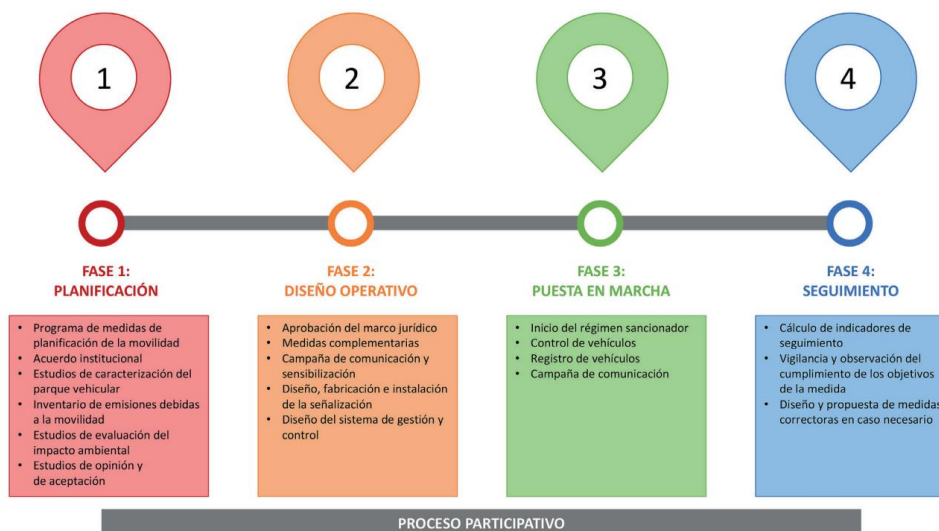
1

2

3

4

FASE 1:
PLANIFICACIÓN

FASE 2:
DISEÑO OPERATIVO

FASE 3:
PUESTA EN MARCHA

FASE 4:
SEGUIMIENTO

- Programa de medidas de planificación de la movilidad
- Acuerdo institucional
- Estudios de caracterización del parque vehicular
- Inventario de emisiones debidas a la movilidad
- Estudios de evaluación del impacto ambiental
- Estudios de opinión y de aceptación

- Aprobación del marco jurídico
- Medidas complementarias
- Campaña de comunicación y sensibilización
- Diseño, fabricación e instalación de la señalización
- Diseño del sistema de gestión y control

- Inicio del régimen sancionador
- Control de vehículos
- Registro de vehículos
- Campaña de comunicación

- Cálculo de indicadores de seguimiento
- Vigilancia y observación del cumplimiento de los objetivos de la medida
- Diseño y propuesta de medidas correctoras en caso necesario

PROCESO PARTICIPATIVO